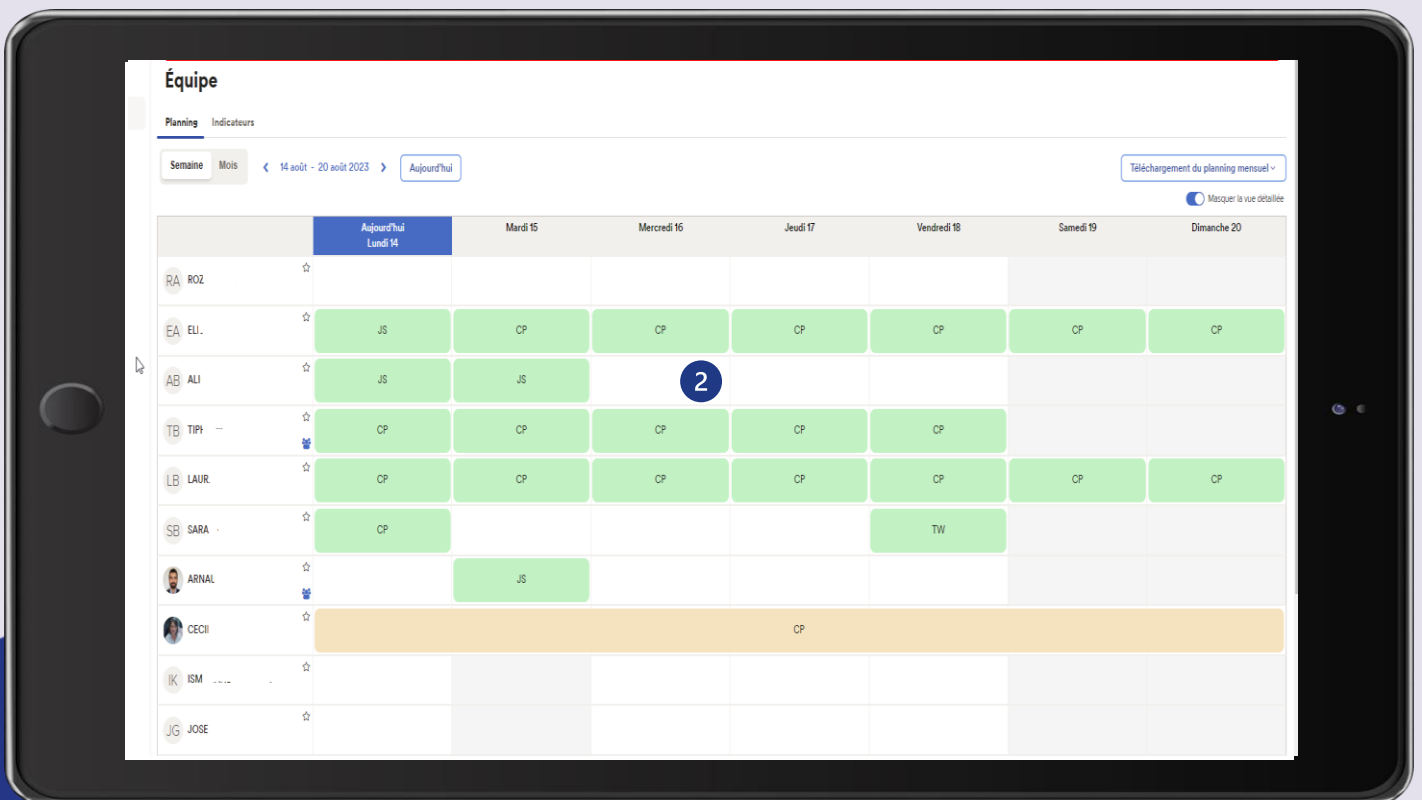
Équipe

Planning Indicateurs

Semaine Mois ‹ 14 août - 20 août 2023 › Aujourd'hui

Téléchargement du planning mensuel

Masquer la vue détaillée

| | Aujourd'hui Lundi 14 | Mardi 15 | Mercredi 16 | Jeudi 17 | Vendredi 18 | Samedi 19 | Dimanche 20 |
|---|---|---|---|---|---|---|---|
| RA ROZ | | | | | | | |
| EA ELI | JS | CP | CP | CP | CP | CP | CP |
| AB ALI | JS | JS | | | | | |
| TB TIPH | CP | CP | CP | CP | CP | | |
| LB LAUR | CP | CP | CP | CP | CP | CP | CP |
| SB SARA | CP | | | | TW | | |
| ARNAL | | JS | | | | | |
| CECI | CP | | | | | | |
| IK ISM | | | | | | | |
| JG JOSE | | | | | | | |

2